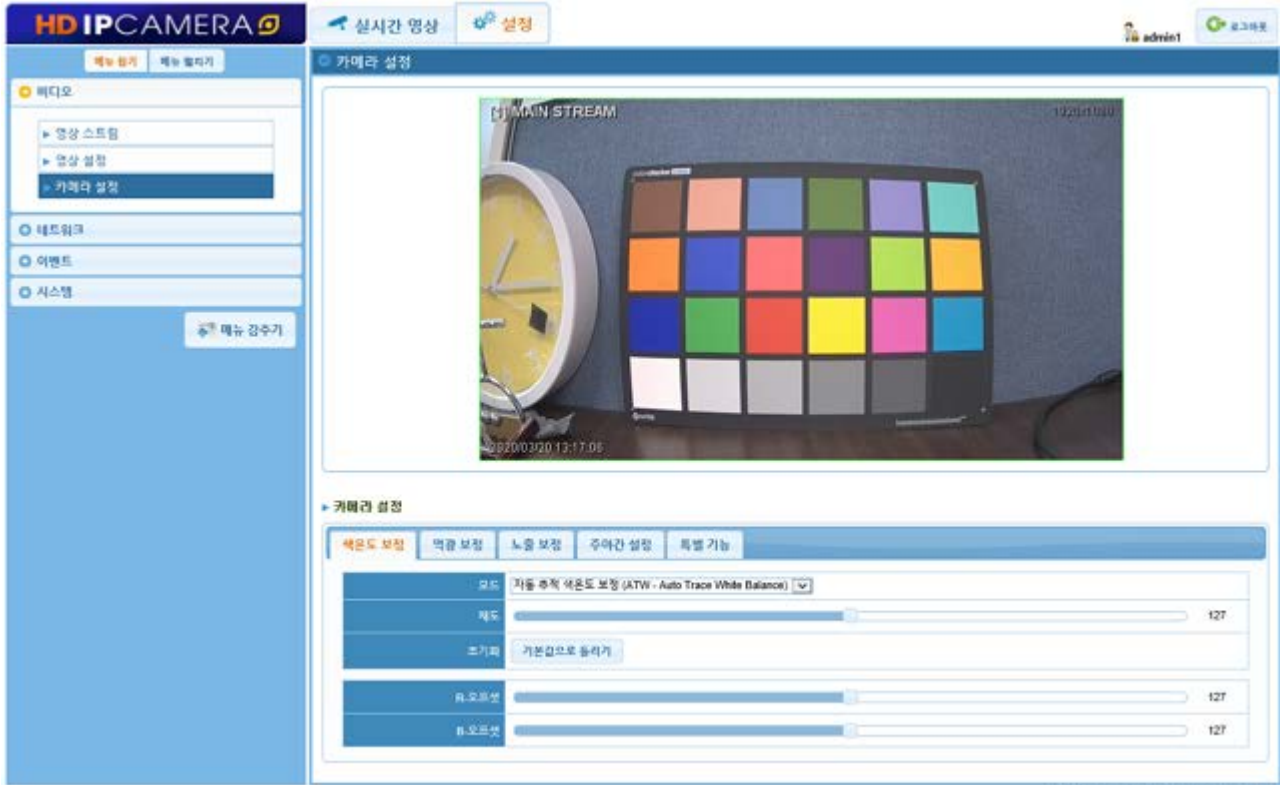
HD IPCAMERA

실시간 영상

설정

admin1

로그아웃

메뉴 접기

메뉴 펼치기

비디오

영상 스트림

영상 설정

카메라 설정

네트워크

이벤트

시스템

메뉴 감추기

카메라 설정

[1] MAIN STREAM

1920x1080

2020/03/20 13:17:06

카메라 설정

색온도 보정

역광 보정

노출 보정

주야간 설정

특별 기능

| 모드 | 자동 추적 색온도 보정 (ATW - Auto Trace White Balance) |
|---|---|
| 채도 | 127 |
| 초기화 | 기본값으로 돌리기 |

| R-오프셋 | 127 |
|---|---|
| B-오프셋 | 127 |